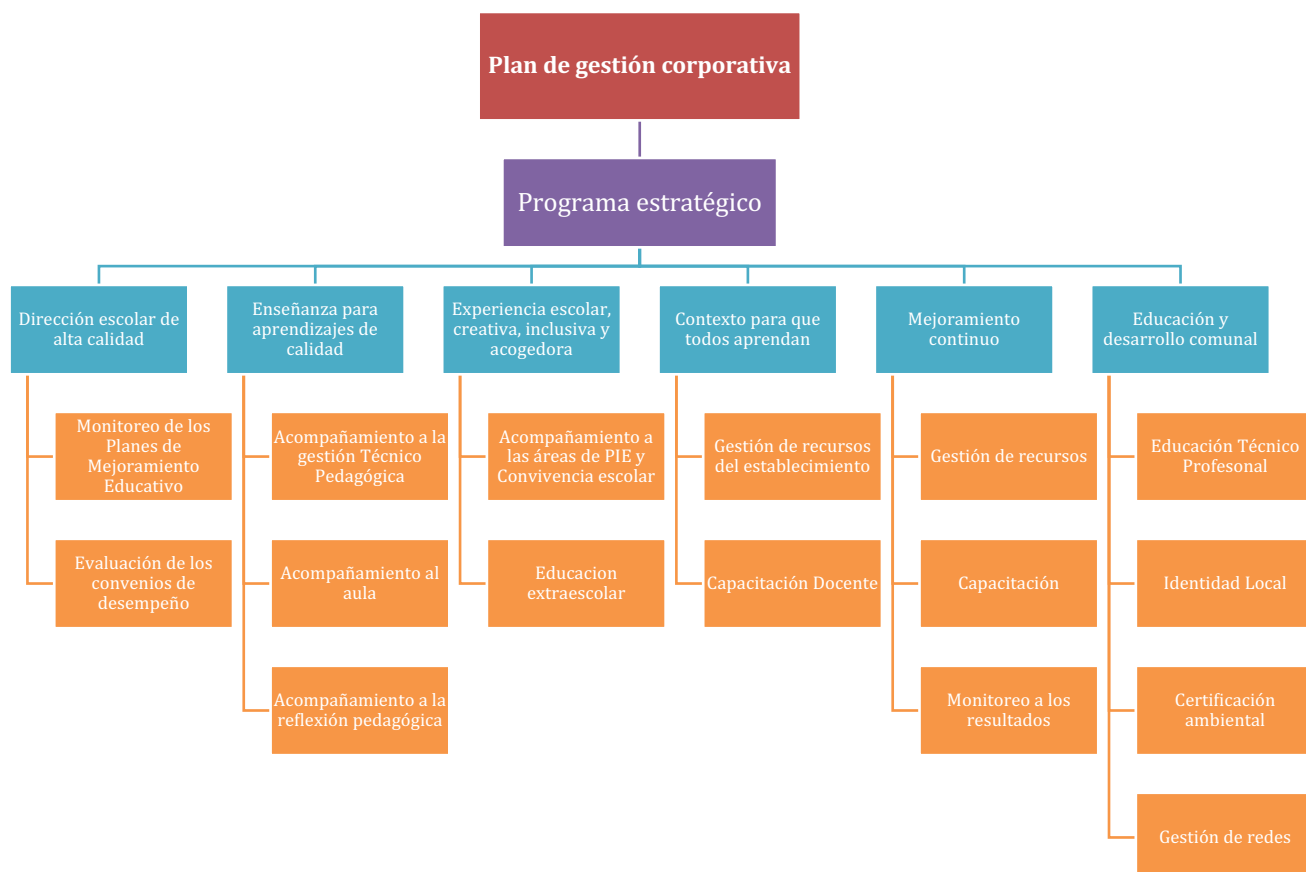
Plan de gestión corporativa

Programa estratégico

Dirección escolar de alta calidad

Monitoreo de los Planes de Mejoramiento Educativo

Evaluación de los convenios de desempeño

Enseñanza para aprendizajes de calidad

Acompañamiento a la gestión Técnico Pedagógica

Acompañamiento al aula

Acompañamiento a la reflexión pedagógica

Experiencia escolar, creativa, inclusiva y acogedora

Acompañamiento a las áreas de PIE y Convivencia escolar

Educacion extraescolar

Contexto para que todos aprendan

Gestión de recursos del establecimiento

Capacitación Docente

Mejoramiento continuo

Gestión de recursos

Capacitación

Monitoreo a los resultados

Educación y desarrollo comunal

Educación Técnico Profesonal

Identidad Local

Certificación ambiental

Gestión de redes